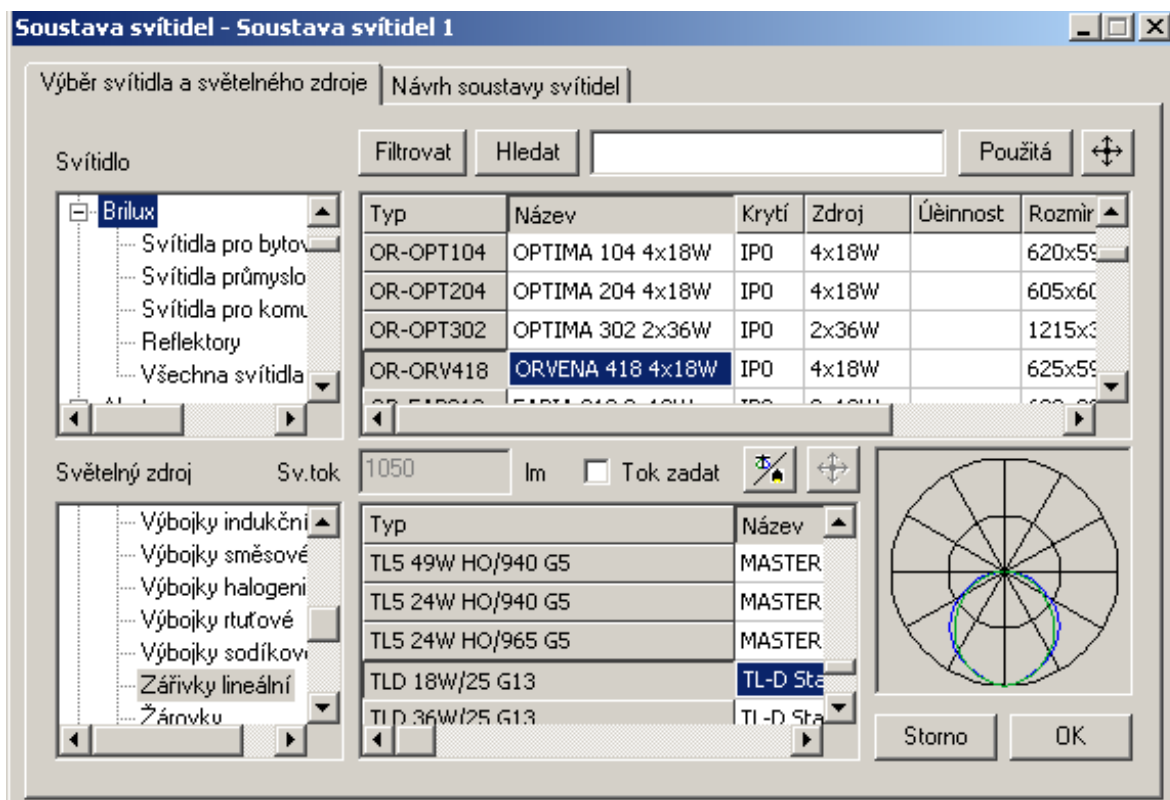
Soustava svítidel - Soustava svítidel 1

Výběr svítidla a světelného zdroje | Návrh soustavy svítidel

Svítidlo

Filtrovat | Hledat | Použitá

Brilux
Svítidla pro bytov
Svítidla průmyslo
Svítidla pro komu
Reflektory
Všechna svítidla

| Typ | Název | Krytí | Zdroj | Úèinnost | Rozmìr |
|---|---|---|---|---|---|
| OR-OPT104 | OPTIMA 104 4x18W | IP0 | 4x18W | | 620x59 |
| OR-OPT204 | OPTIMA 204 4x18W | IP0 | 4x18W | | 605x60 |
| OR-OPT302 | OPTIMA 302 2x36W | IP0 | 2x36W | | 1215x3 |
| OR-ORV418 | ORVENA 418 4x18W | IP0 | 4x18W | | 625x59 |

Světelný zdroj | Sv.tok | 1050 | lm | Tok zadat

Výbojky indukční
Výbojky směsové
Výbojky halogeni
Výbojky rtuťové
Výbojky sodíkové
Zářivky lineální
Žárovky

| Typ | Název |
|---|---|
| TL5 49W HO/940 G5 | MASTER |
| TL5 24W HO/940 G5 | MASTER |
| TL5 24W HO/965 G5 | MASTER |
| TLD 18W/25 G13 | TL-D Sta |
| TLD 36W/25 G13 | TL-D Sta |

Storno | OK